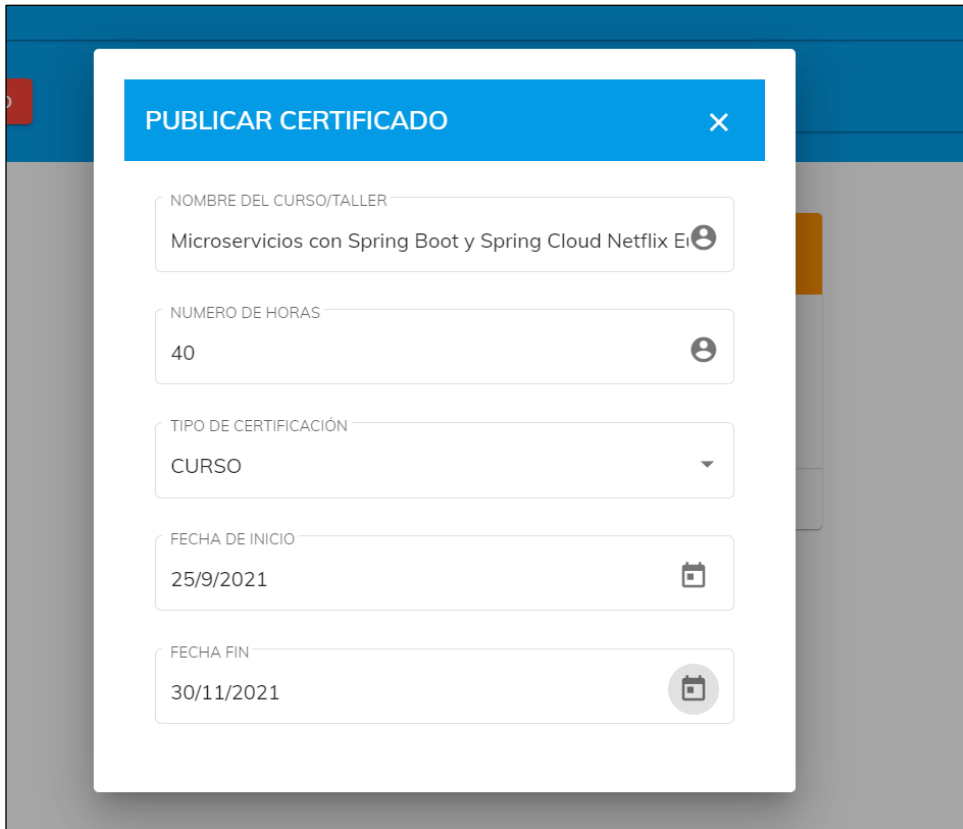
PUBLICAR CERTIFICADO
×

NOMBRE DEL CURSO/TALLER
Microservicios con Spring Boot y Spring Cloud Netflix E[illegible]

NUMERO DE HORAS
40

TIPO DE CERTIFICACIÓN
CURSO

FECHA DE INICIO
25/9/2021

FECHA FIN
30/11/2021